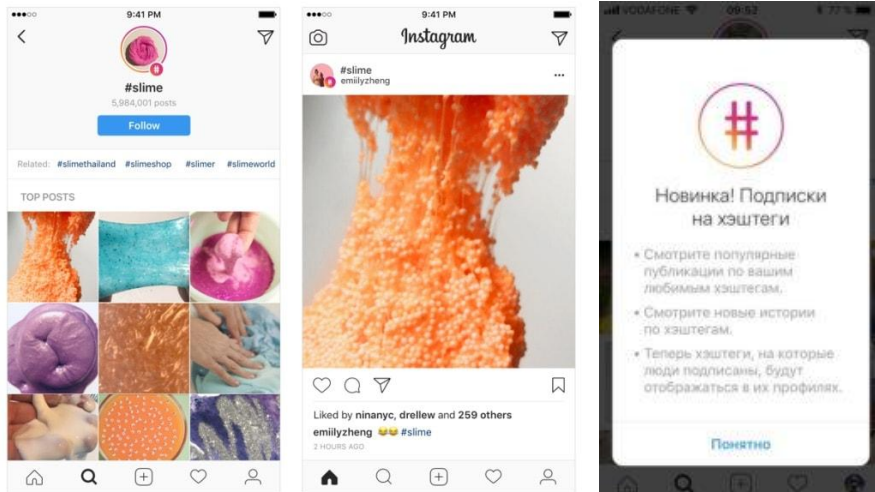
9:41 PM

#slime
5,984,001 posts
Follow

Related: #slimethailand #slimeshop #slimer #slimeworld

TOP POSTS

9:41 PM
Instagram

#slime
emiilyzheng
...

Liked by ninanyc, drellew and 259 others
emiilyzheng 😂😂 #slime
2 HOURS AGO

VODAFONE 09:52 77 %

Новинка! Подписки на хэштеги

• Смотрите популярные публикации по вашим любимым хэштегам.
• Смотрите новые истории по хэштегам.
• Теперь хэштеги, на которые люди подписаны, будут отображаться в их профилях.

Понятно